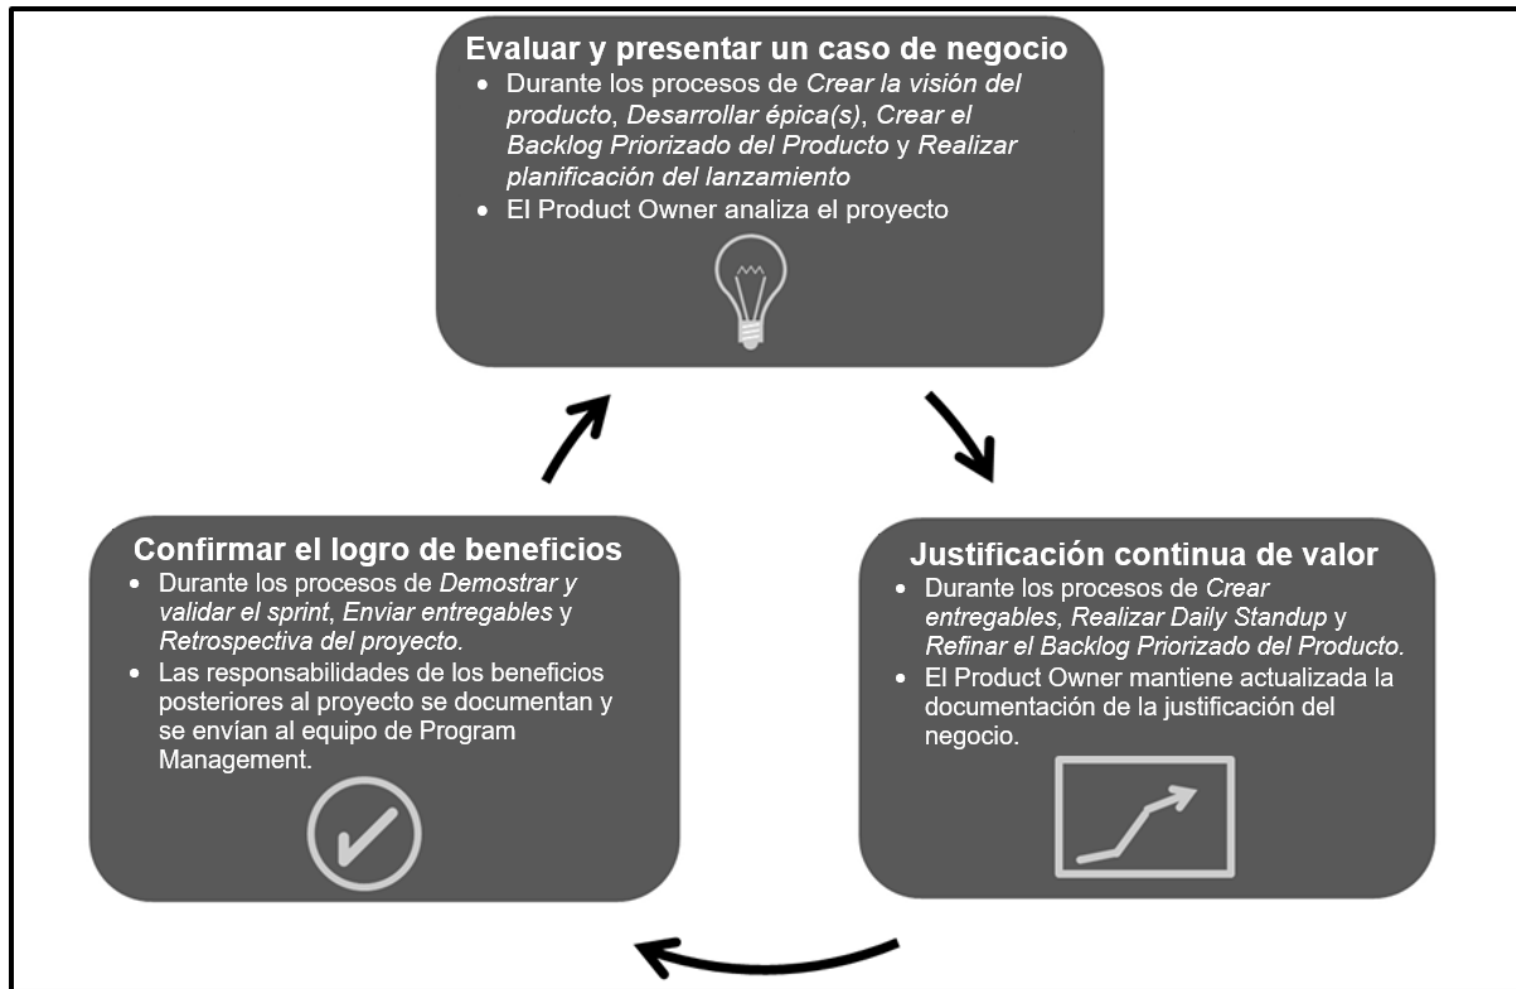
Evaluar y presentar un caso de negocio

- Durante los procesos de Crear la visión del producto, Desarrollar épica(s), Crear el Backlog Priorizado del Producto y Realizar planificación del lanzamiento
- El Product Owner analiza el proyecto

Justificación continua de valor

- Durante los procesos de Crear entregables, Realizar Daily Standup y Refinar el Backlog Priorizado del Producto.
- El Product Owner mantiene actualizada la documentación de la justificación del negocio.

Confirmar el logro de beneficios

- Durante los procesos de Demostrar y validar el sprint, Enviar entregables y Retrospectiva del proyecto.
- Las responsabilidades de los beneficios posteriores al proyecto se documentan y se envían al equipo de Program Management.